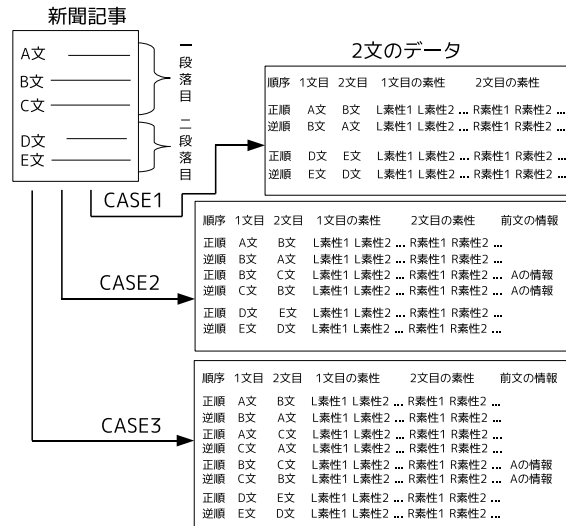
新聞記事

A文
B文
C文
D文
E文

一段落目
二段落目

2文のデータ

| 順序 | 1文目 | 2文目 | 1文目の素性 | 2文目の素性 |
|---|---|---|---|---|
| 正順 | A文 | B文 | L素性1 L素性2 ... | R素性1 R素性2 ... |
| 逆順 | B文 | A文 | L素性1 L素性2 ... | R素性1 R素性2 ... |
| 正順 | D文 | E文 | L素性1 L素性2 ... | R素性1 R素性2 ... |
| 逆順 | E文 | D文 | L素性1 L素性2 ... | R素性1 R素性2 ... |

CASE1

| 順序 | 1文目 | 2文目 | 1文目の素性 | 2文目の素性 | 前文の情報 |
|---|---|---|---|---|---|
| 正順 | A文 | B文 | L素性1 L素性2 ... | R素性1 R素性2 ... | |
| 逆順 | B文 | A文 | L素性1 L素性2 ... | R素性1 R素性2 ... | |
| 正順 | B文 | C文 | L素性1 L素性2 ... | R素性1 R素性2 ... | Aの情報 |
| 逆順 | C文 | B文 | L素性1 L素性2 ... | R素性1 R素性2 ... | Aの情報 |
| 正順 | D文 | E文 | L素性1 L素性2 ... | R素性1 R素性2 ... | |
| 逆順 | E文 | D文 | L素性1 L素性2 ... | R素性1 R素性2 ... | |

CASE2

| 順序 | 1文目 | 2文目 | 1文目の素性 | 2文目の素性 | 前文の情報 |
|---|---|---|---|---|---|
| 正順 | A文 | B文 | L素性1 L素性2 ... | R素性1 R素性2 ... | |
| 逆順 | B文 | A文 | L素性1 L素性2 ... | R素性1 R素性2 ... | |
| 正順 | A文 | C文 | L素性1 L素性2 ... | R素性1 R素性2 ... | |
| 逆順 | C文 | A文 | L素性1 L素性2 ... | R素性1 R素性2 ... | |
| 正順 | B文 | C文 | L素性1 L素性2 ... | R素性1 R素性2 ... | Aの情報 |
| 逆順 | C文 | B文 | L素性1 L素性2 ... | R素性1 R素性2 ... | Aの情報 |
| 正順 | D文 | E文 | L素性1 L素性2 ... | R素性1 R素性2 ... | |
| 逆順 | E文 | D文 | L素性1 L素性2 ... | R素性1 R素性2 ... | |

CASE3